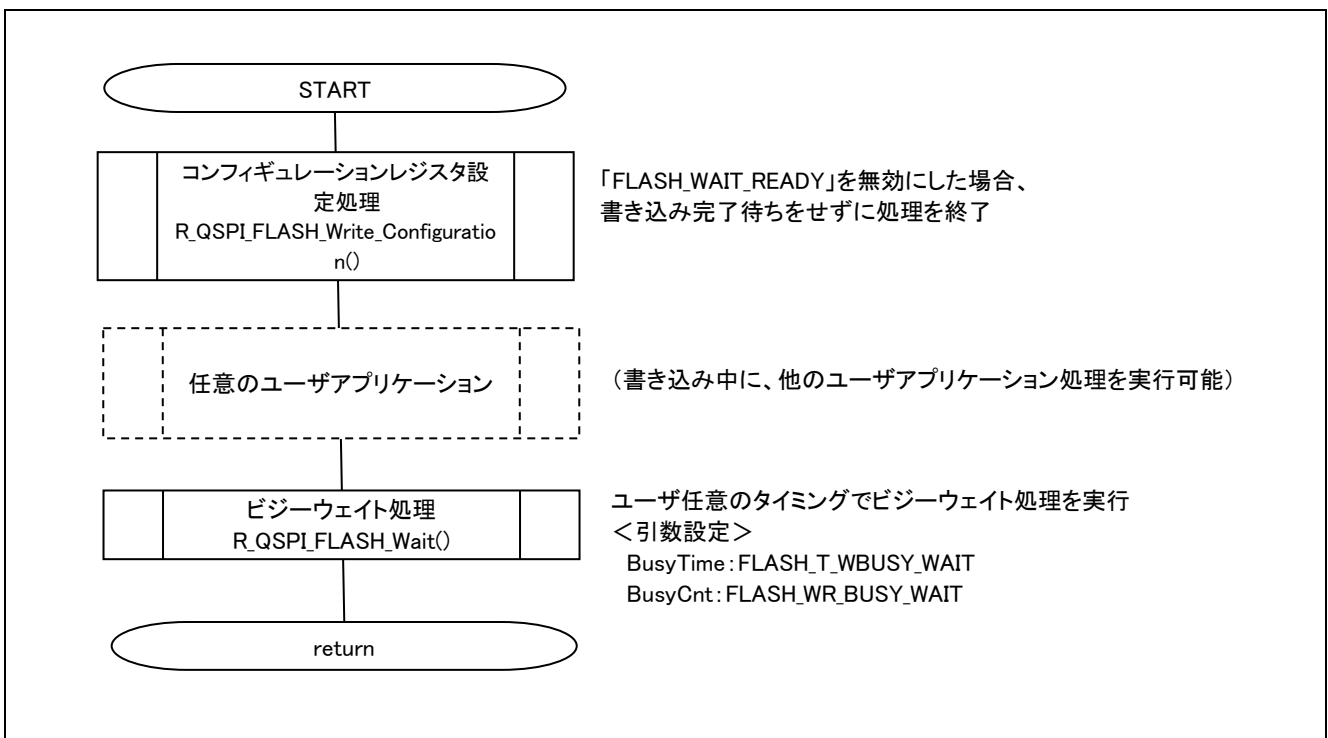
START

コンフィギュレーションレジスタ設定処理
R_QSPI_FLASH_Write_Configuration()

「FLASH_WAIT_READY」を無効にした場合、
書き込み完了待ちをせずに処理を終了

任意のユーザアプリケーション

（書き込み中に、他のユーザアプリケーション処理を実行可能）

ビジーウェイト処理
R_QSPI_FLASH_Wait()

ユーザ任意のタイミングでビジーウェイト処理を実行
＜引数設定＞
BusyTime : FLASH_T_WBUSY_WAIT
BusyCnt : FLASH_WR_BUSY_WAIT

return